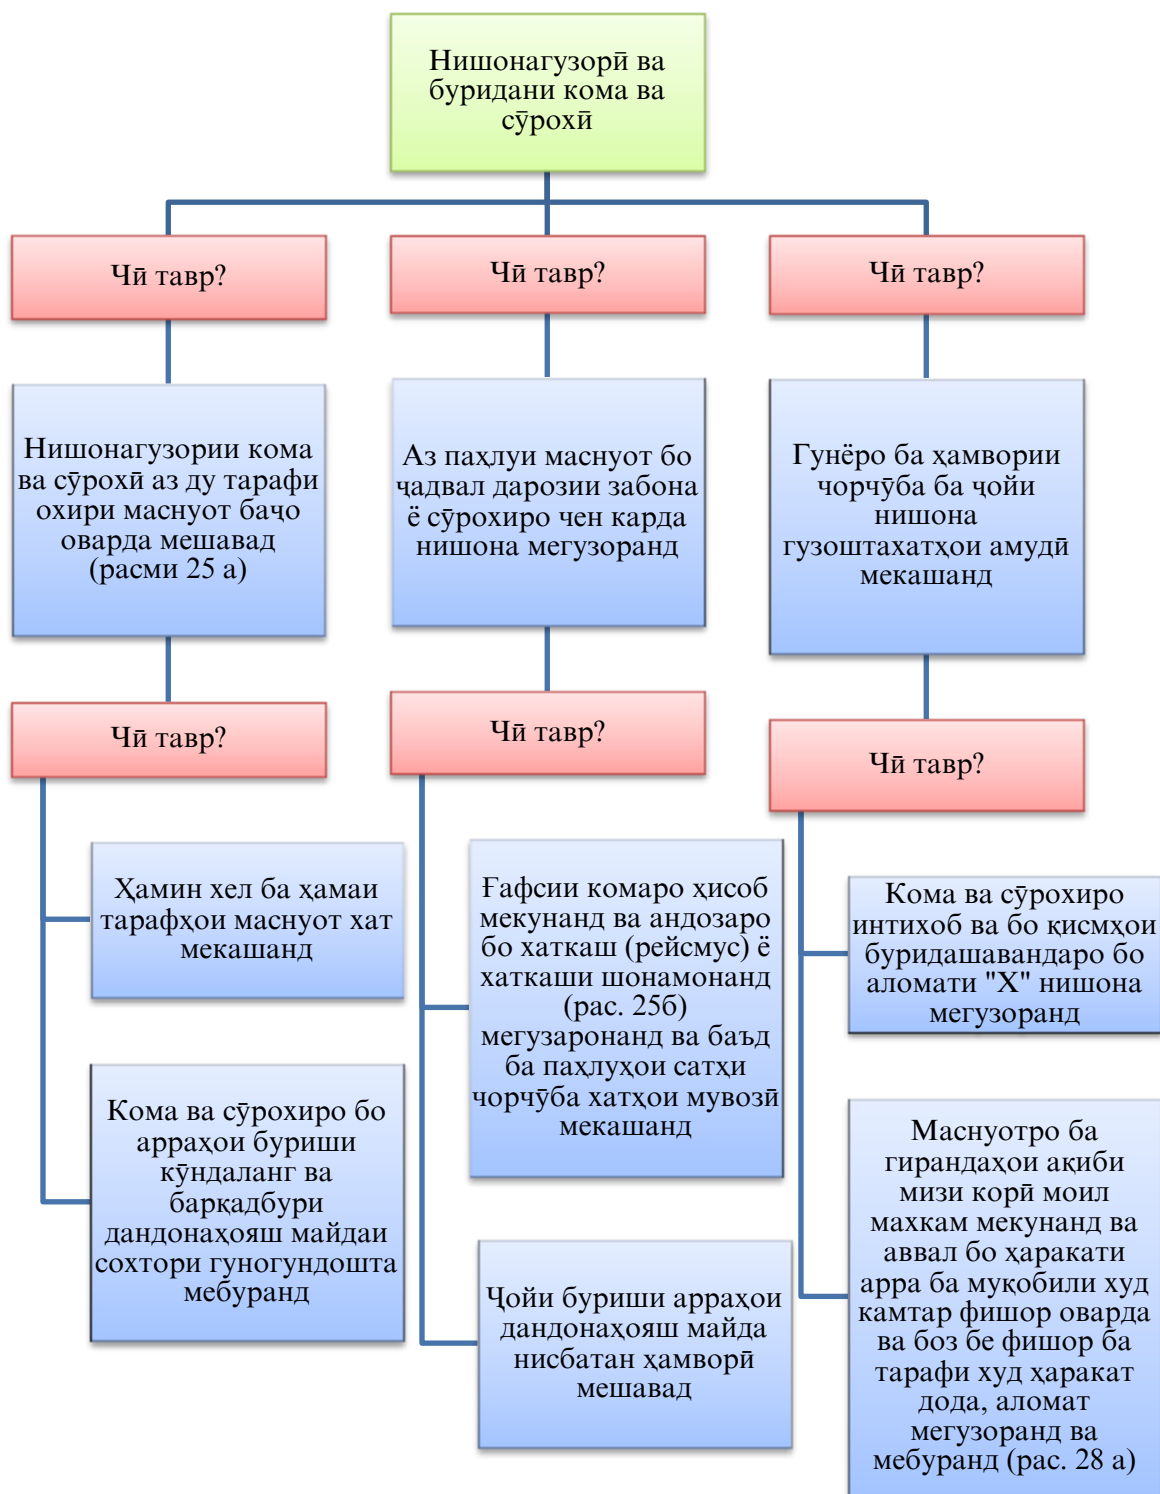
Нишонагузорӣ ва буридани кома ва сӯрохӣ

Чӣ тавр?

Чӣ тавр?

Чӣ тавр?

Нишонагузории кома ва сӯрохӣ аз ду тарафи охири маснуот баҷо оварда мешавад (расми 25 а)

Аз паҳлуи маснуот бо чадвал дарозии забона ё сӯрохиро чен карда нишона мегузоранд

Гунёро ба ҳамвории чорчӯба ба ҷойи нишона гузоштахатҳои амудӣ мекашанд

Чӣ тавр?

Чӣ тавр?

Чӣ тавр?

Ҳамин хел ба ҳамаи тарафҳои маснуот хат мекашанд

Кома ва сӯрохиро бо арраҳои буриши кӯндаланг ва баркадбури дандонаҳояш майдаи сохтори гуногундошта мебуранд

Ғафсии комаро ҳисоб мекунанд ва андозаро бо хаткаш (рейсмус) ё хаткаши шонамонанд (рас. 25б) мегузаронанд ва баъд ба паҳлуҳои сатҳи чорчӯба хатҳои мувозӣ мекашанд

Ҷойи буриши арраҳои дандонаҳояш майда нисбатан ҳамворӣ мешавад

Кома ва сӯрохиро интихоб ва бо қисмҳои буридашавандаро бо аломати "X" нишона мегузоранд

Маснуотро ба гирандаҳои ақиби мизи корӣ моил махкам мекунанд ва аввал бо ҳаракати арра ба муқобили худ камтар фишор оварда ва боз бе фишор ба тарафи худ ҳаракат дода, аломат мегузоранд ва мебуранд (рас. 28 а)